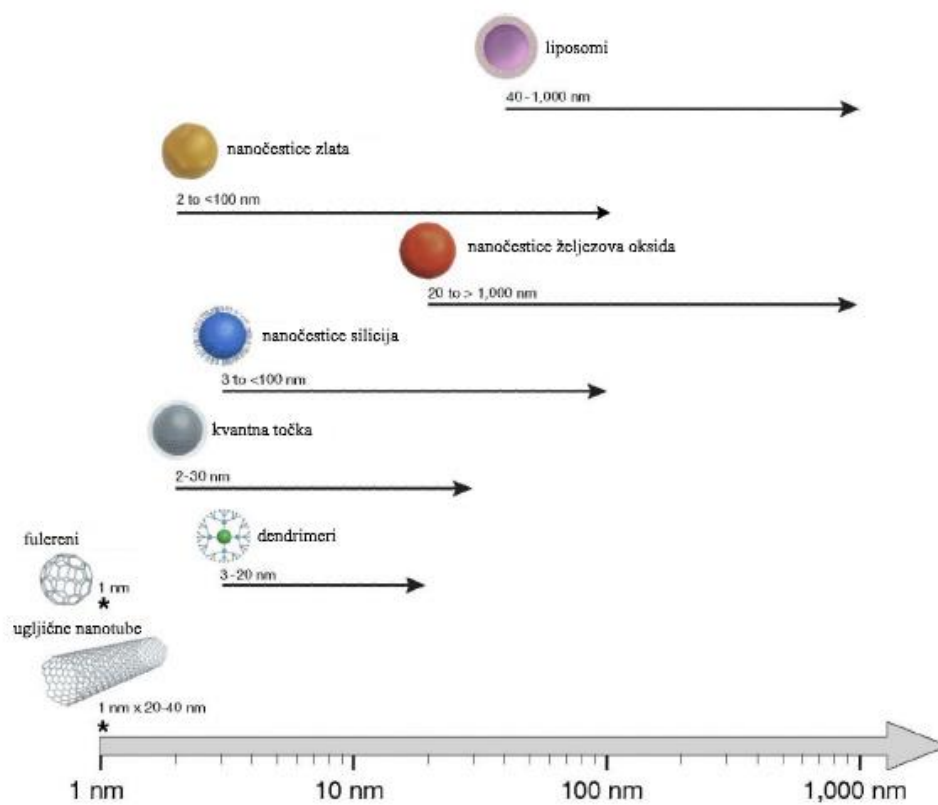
liposomi

40 - 1,000 nm

nanočestice zlata

2 to <100 nm

nanočestice željezova oksida

20 to > 1,000 nm

nanočestice silicija

3 to <100 nm

kvantna točka

2-30 nm

dendrimeri

3-20 nm

fulereni

1 nm

*

ugljične nanotube

1 nm x 20-40 nm

*

1 nm

10 nm

100 nm

1,000 nm